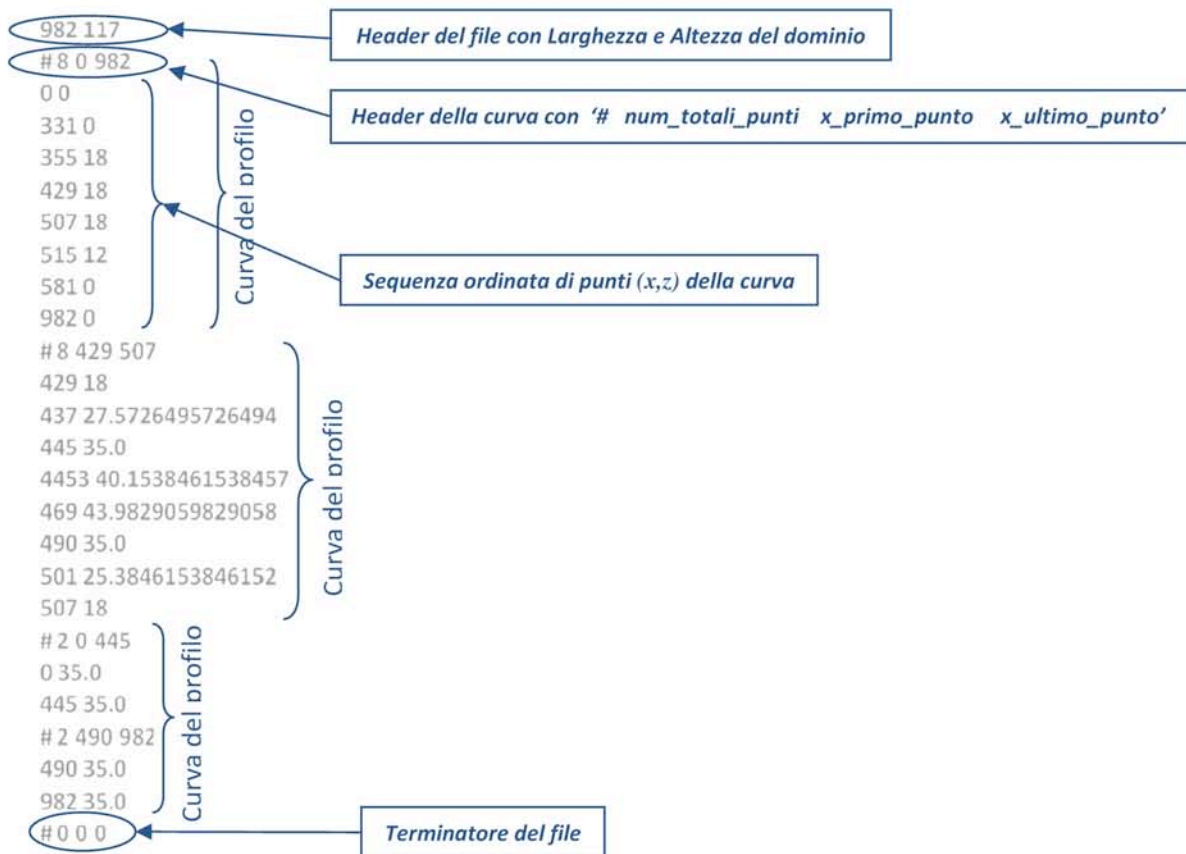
982 117

Header del file con Larghezza e Altezza del dominio

# 8 0 982

Header della curva con '# num_totali_punti x_primo_punto x_ultimo_punto'

0 0
331 0
355 18
429 18
507 18
515 12
581 0
982 0

Curva del profilo

Sequenza ordinata di punti $(x,z)$ della curva

# 8 429 507
429 18
437 27.5726495726494
445 35.0
4453 40.1538461538457
469 43.9829059829058
490 35.0
501 25.3846153846152
507 18

Curva del profilo

# 2 0 445
0 35.0
445 35.0
# 2 490 982
490 35.0
982 35.0

Curva del profilo

# 0 0 0

Terminatore del file